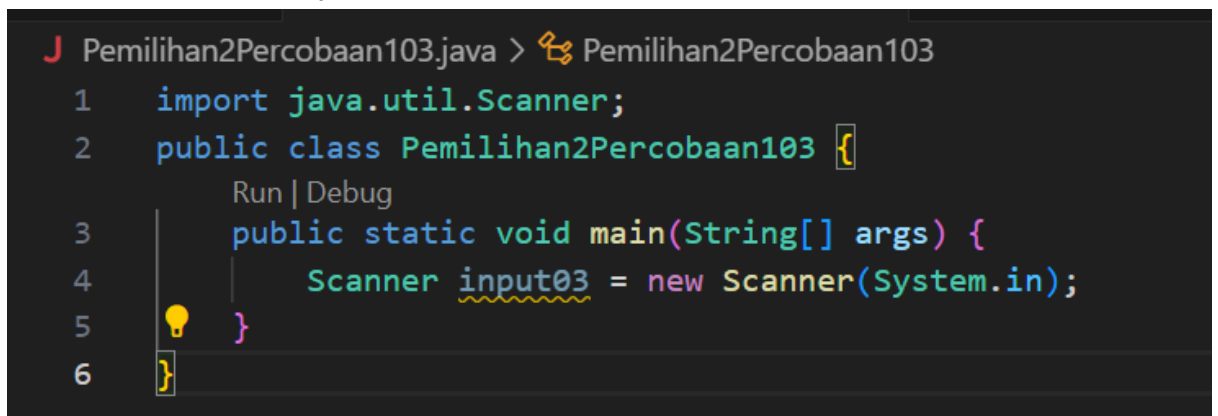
J Pemilihan2Percobaan103.java > Pemilihan2Percobaan103

1 import java.util.Scanner;
2 public class Pemilihan2Percobaan103 {
Run | Debug
3 public static void main(String[] args) {
4 Scanner input03 = new Scanner(System.in);
5 }
6 }